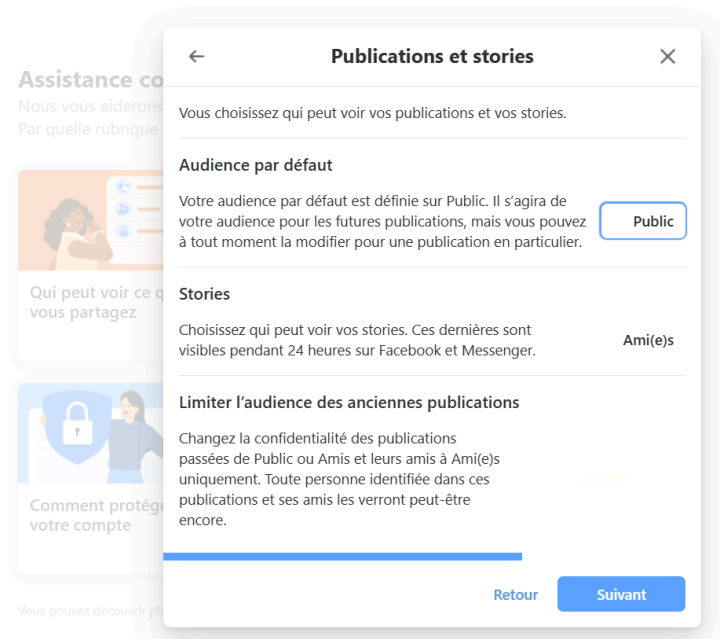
Assistance co
Nous vous aiderons
Par quelle rubrique

Qui peut voir ce q
vous partagez

Comment protég
votre compte

Vous pouvez découvrir pl

←
Publications et stories
✕

Vous choisissez qui peut voir vos publications et vos stories.

Audience par défaut

Votre audience par défaut est définie sur Public. Il s'agira de votre audience pour les futures publications, mais vous pouvez à tout moment la modifier pour une publication en particulier.

Public

Stories

Choisissez qui peut voir vos stories. Ces dernières sont visibles pendant 24 heures sur Facebook et Messenger.

Ami(e)s

Limiter l'audience des anciennes publications

Changez la confidentialité des publications passées de Public ou Amis et leurs amis à Ami(e)s uniquement. Toute personne identifiée dans ces publications et ses amis les verront peut-être encore.

Retour
Suivant